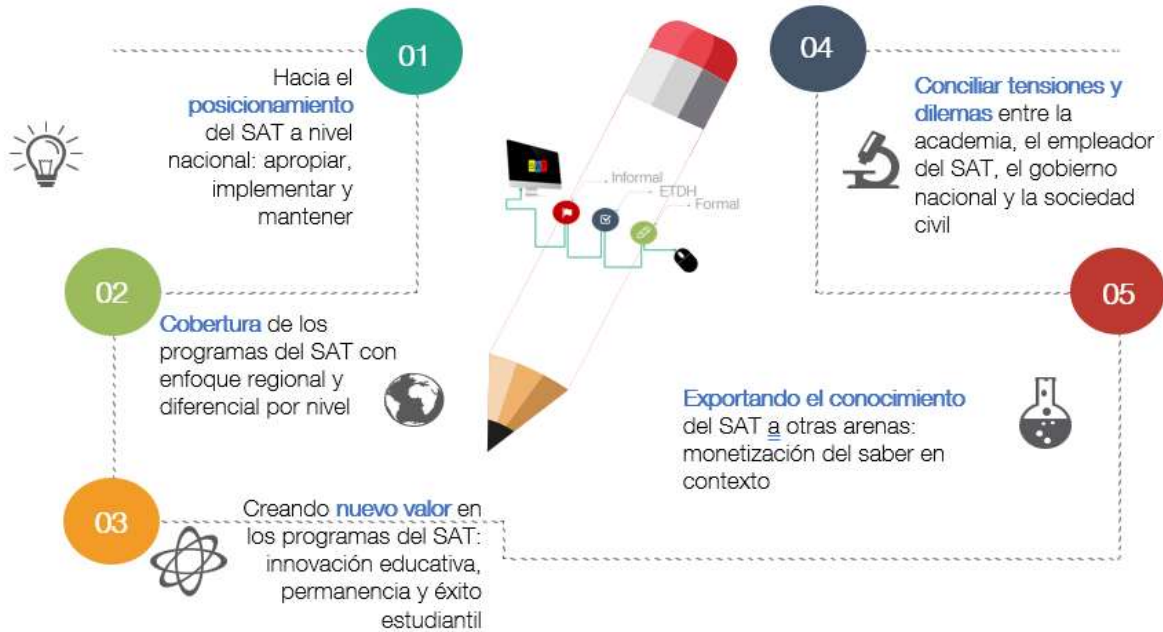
01

Hacia el **posicionamiento** del SAT a nivel nacional: apropiar, implementar y mantener

02

**Cobertura** de los programas del SAT con enfoque regional y diferencial por nivel

03

Creando **nuevo valor** en los programas del SAT: innovación educativa, permanencia y éxito estudiantil

Informal
ETDH
Formal

04

**Conciliar tensiones y dilemas** entre la academia, el empleador del SAT, el gobierno nacional y la sociedad civil

05

**Exportando el conocimiento** del SAT a otras arenas: monetización del saber en contexto